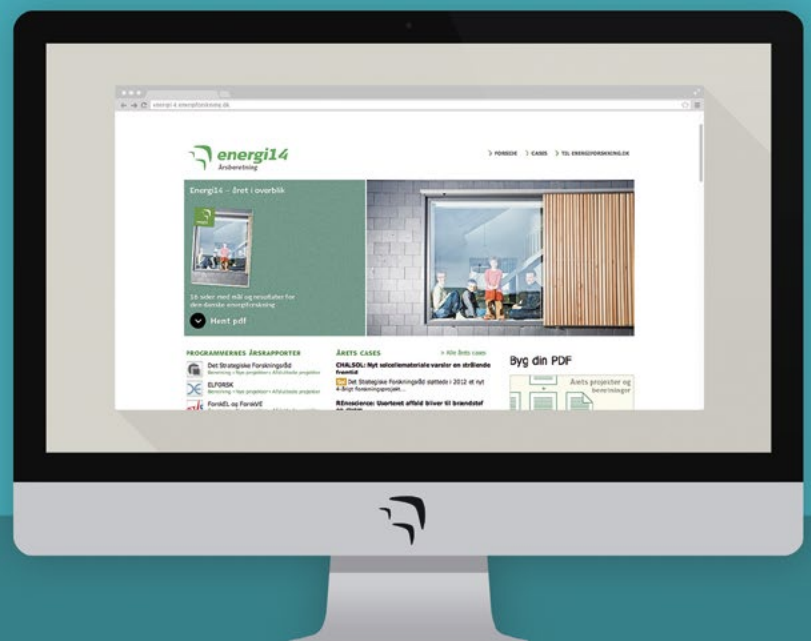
energi14.energiforskning.dk

energi14
Årsberetning

FORSIDE
CASES
TIL ENERGIFORSKNING.DK

Energi14 – året i overblik

16 sider med mål og resultater for den danske energiforskning

Hent pdf

PROGRAMMERNES ÅRSRAPPORTER

Det Strategiske Forskningsråd
Beretning • Nye projekter • Afsluttede projekter

ELFORSK
Beretning • Nye projekter • Afsluttede projekter

ForskEL og ForskVE

ÅRETS CASES

> Alle årets cases

CHALSOL: Nyt solcellemateriale varsler en strålende fremtid

Det Strategiske Forskningsråd støttede i 2012 et nyt 4-årigt forskningsprojekt...

REnescience: Usorteret affald bliver til brændstof

Byg din PDF

Årets projekter og beretninger